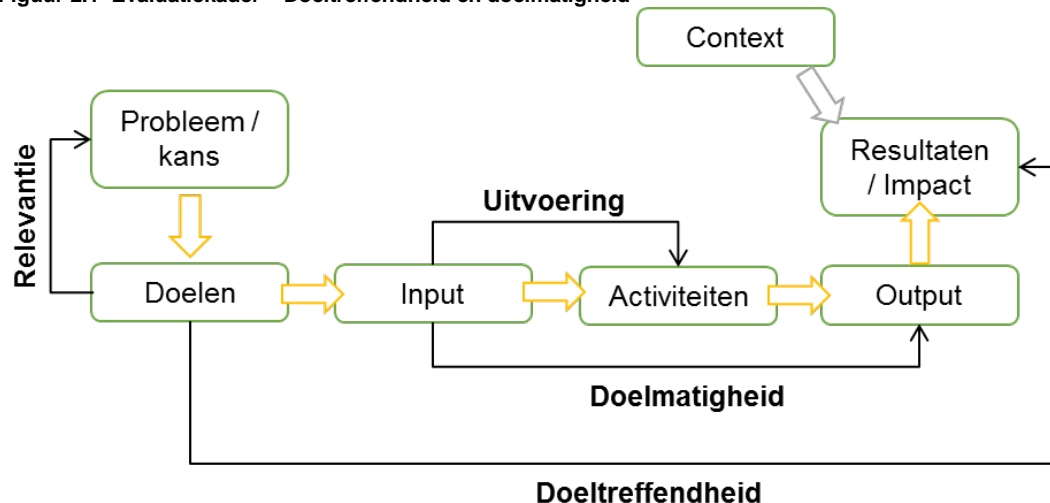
Figuur 2.1 Evaluatiekader – Doeltreffendheid en doelmatigheid

Context

Probleem / kans

Resultaten / Impact

Relevantie

Uitvoering

Doelen

Input

Activiteiten

Output

Doelmatigheid

Doeltreffendheid